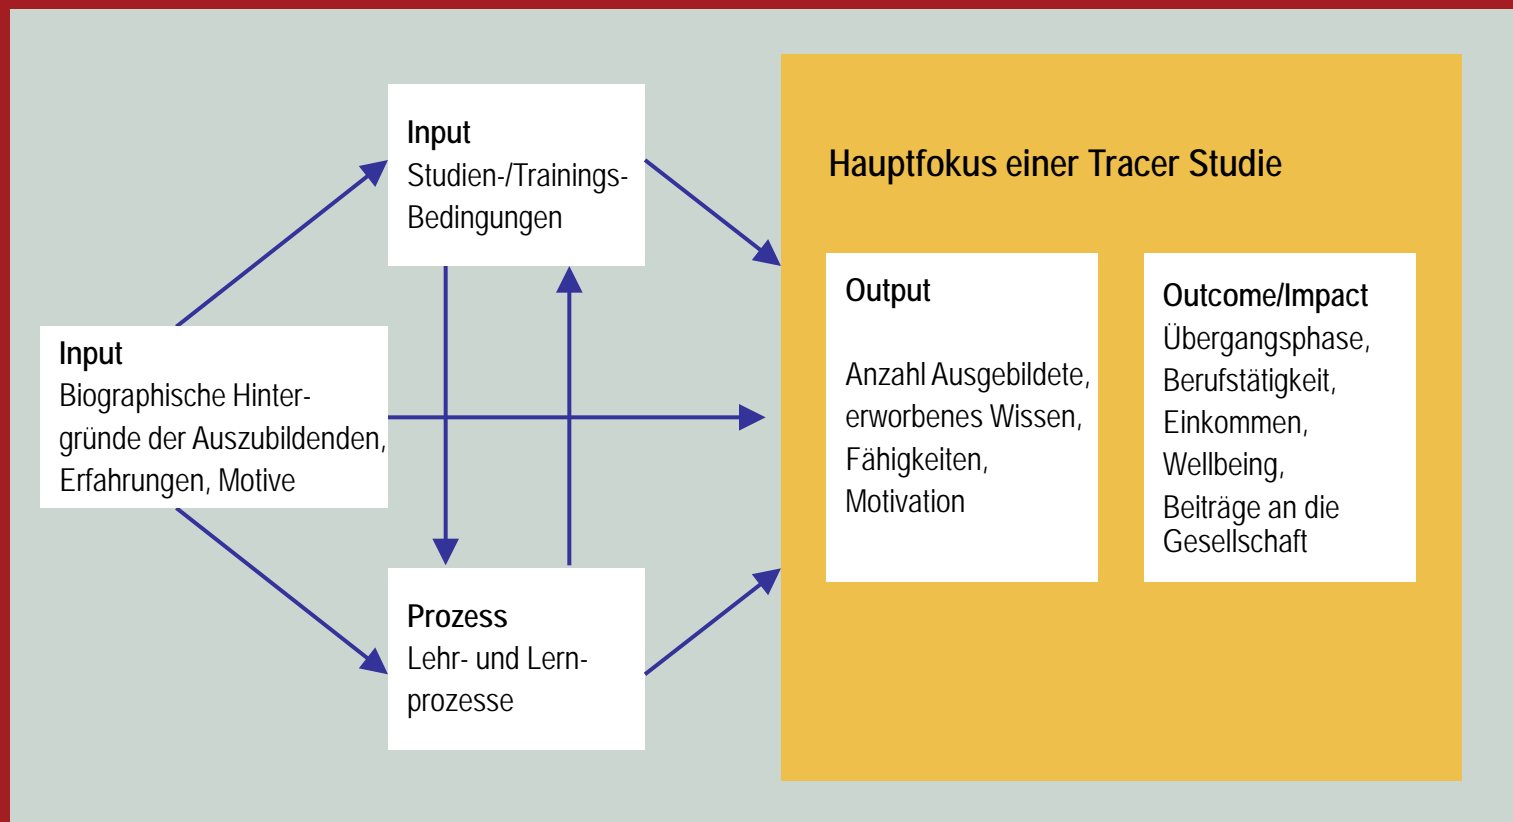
Input
Studien-/Trainings-Bedingungen

Input
Biographische Hintergründe der Auszubildenden, Erfahrungen, Motive

Prozess
Lehr- und Lernprozesse

Hauptfokus einer Tracer Studie

Output

Anzahl Ausgebildete, erworbenes Wissen, Fähigkeiten, Motivation

Outcome/Impact
Übergangsphase, Berufstätigkeit, Einkommen, Wellbeing, Beiträge an die Gesellschaft